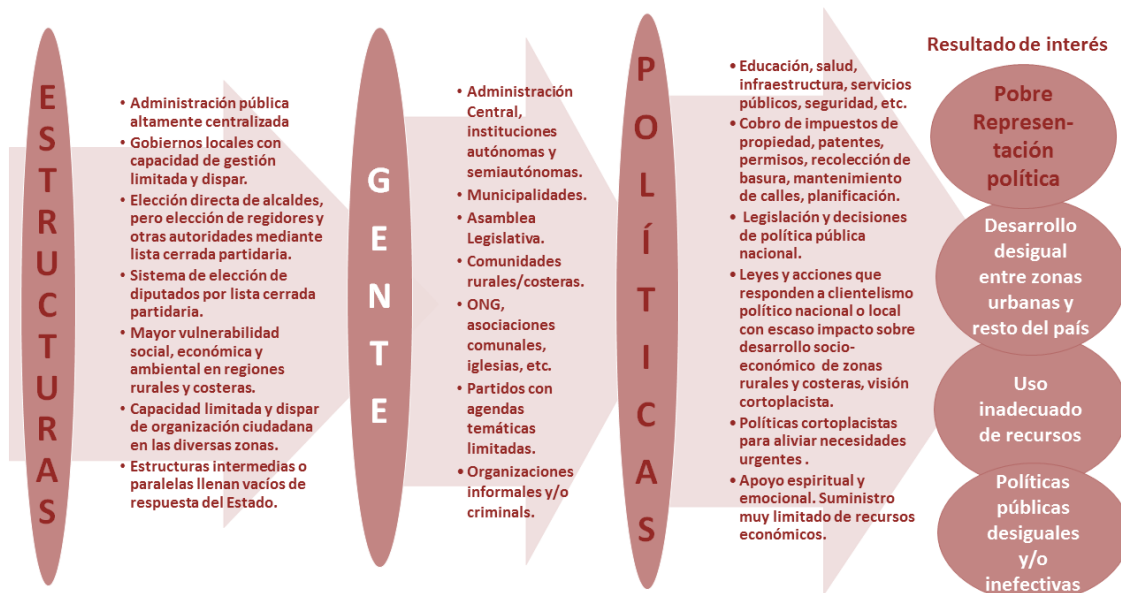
ESTRUCTURAS

• Administración pública altamente centralizada
• Gobiernos locales con capacidad de gestión limitada y dispar.
• Elección directa de alcaldes, pero elección de regidores y otras autoridades mediante lista cerrada partidaria.
• Sistema de elección de diputados por lista cerrada partidaria.
• Mayor vulnerabilidad social, económica y ambiental en regiones rurales y costeras.
• Capacidad limitada y dispar de organización ciudadana en las diversas zonas.
• Estructuras intermedias o paralelas llenan vacíos de respuesta del Estado.

GENTE

• Administración Central, instituciones autónomas y semiautónomas.
• Municipalidades.
• Asamblea Legislativa.
• Comunidades rurales/costeras.
• ONG, asociaciones comunales, iglesias, etc.
• Partidos con agendas temáticas limitadas.
• Organizaciones informales y/o criminals.

POLÍTICAS

• Educación, salud, infraestructura, servicios públicos, seguridad, etc.
• Cobro de impuestos de propiedad, patentes, permisos, recolección de basura, mantenimiento de calles, planificación.
• Legislación y decisiones de política pública nacional.
• Leyes y acciones que responden a clientelismo político nacional o local con escaso impacto sobre desarrollo socio-económico de zonas rurales y costeras, visión cortoplacista.
• Políticas cortoplacistas para aliviar necesidades urgentes .
• Apoyo espiritual y emocional. Suministro muy limitado de recursos económicos.

Resultado de interés

Pobre Representación política

Desarrollo desigual entre zonas urbanas y resto del país

Uso inadecuado de recursos

Políticas públicas desiguales y/o inefectivas